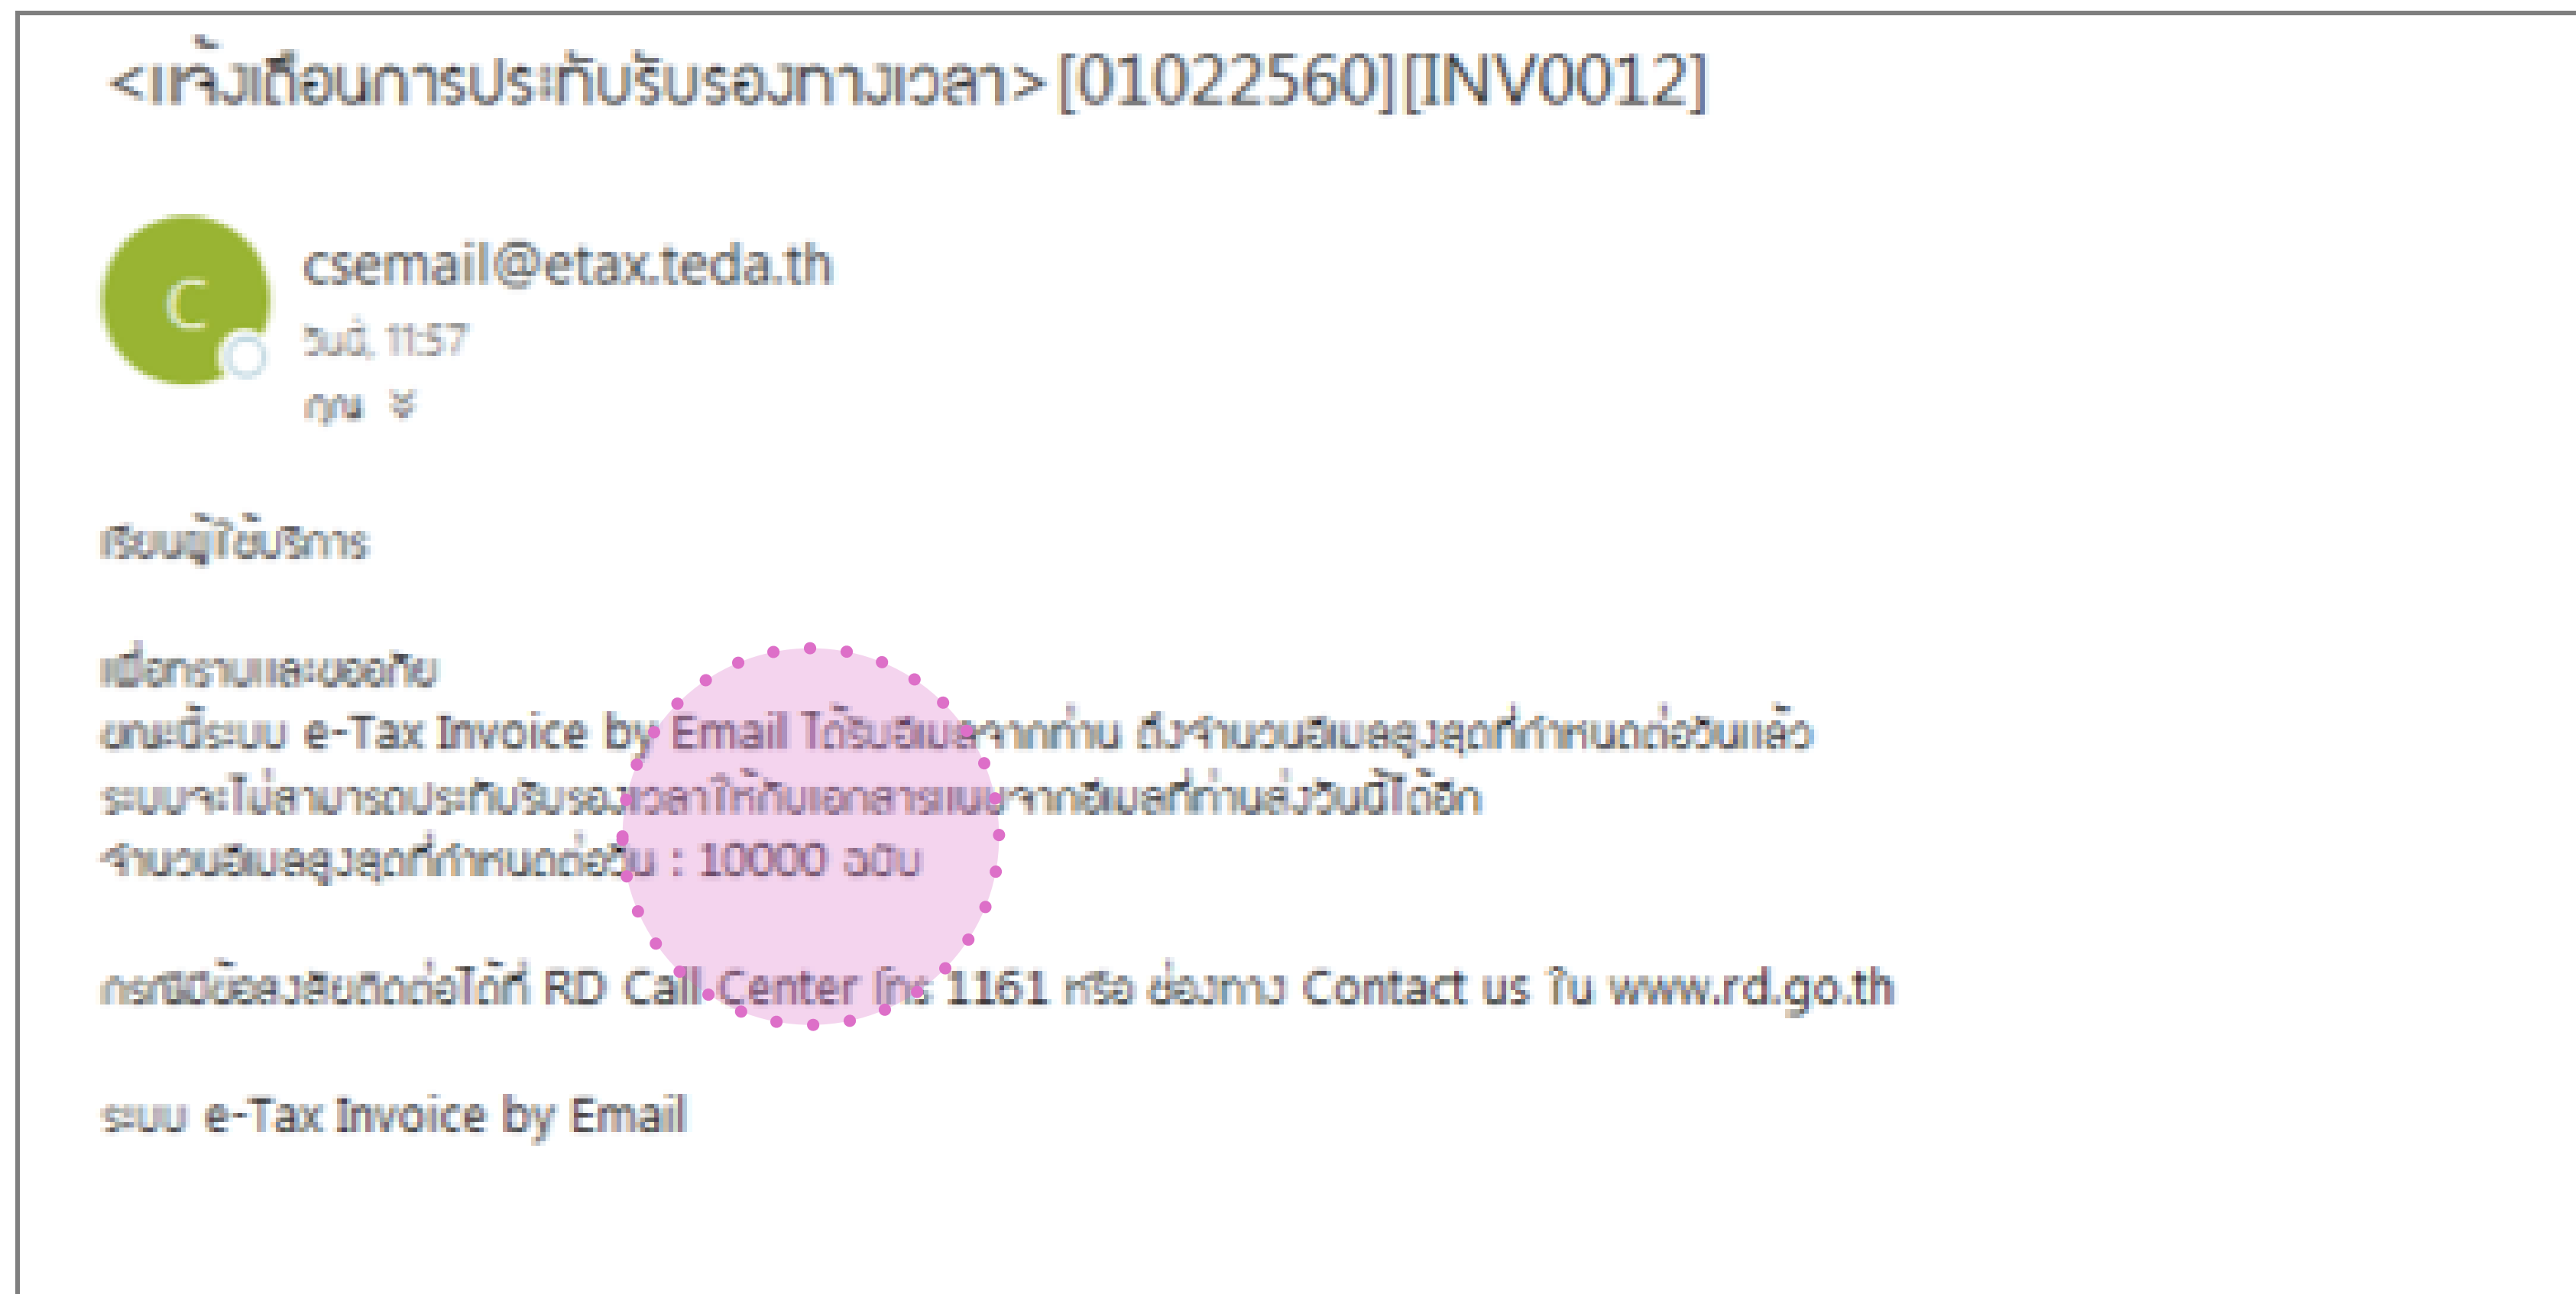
<แจ้งเตือนการประทับรับรองทางเวลา>[01022560][INV0012]

C

csemail@etax.teda.th
วันนี้, 11:57
คุณ ☆

เรียนผู้ใช้บริการ

เพื่อทราบและขออภัย
ขณะนี้ระบบ e-Tax Invoice by Email ได้รับอีเมลจากท่าน ถึงจำนวนอีเมลสูงสุดที่กำหนดต่อวันแล้ว
ระบบจะไม่สามารถประทับรับรองเวลาให้กับเอกสารแนบจากอีเมลที่ท่านส่งวันนี้ได้อีก
จำนวนอีเมลสูงสุดที่กำหนดต่อวัน : 10000 ฉบับ

กรณีมีข้อสงสัยติดต่อได้ที่ RD Call Center โทร 1161 หรือ ช่องทาง Contact us ใน www.rd.go.th

ระบบ e-Tax Invoice by Email